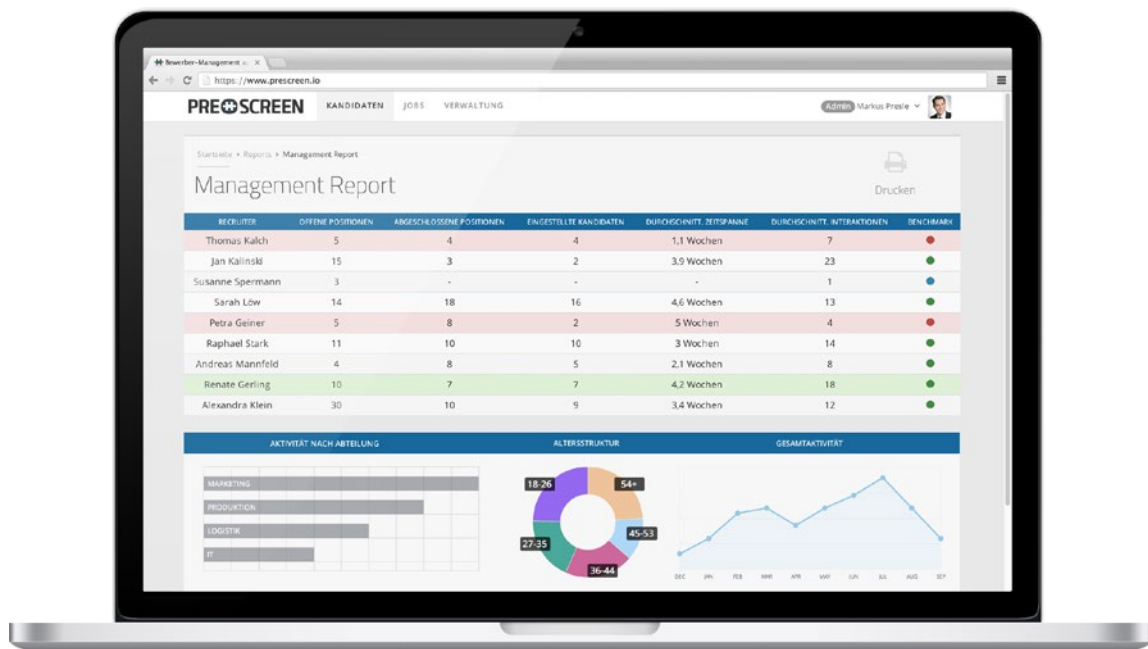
Bewerber-Management ×

https://www.prescreen.io

PRESCREEN KANDIDATEN JOBS VERWALTUNG

Admin Markus Presle

Startseite › Reports › Management Report

Management Report

Drucken

| RECRUITER | OFFENE POSITIONEN | ABGESCHLOSSENE POSITIONEN | EINGESTELLTE KANDIDATEN | DURCHSCHNITT. ZEITSPANNE | DURCHSCHNITT. INTERAKTIONEN | BENCHMARK |
|---|---|---|---|---|---|---|
| Thomas Kalch | 5 | 4 | 4 | 1,1 Wochen | 7 | |
| Jan Kalinski | 15 | 3 | 2 | 3,9 Wochen | 23 | |
| Susanne Spermann | 3 | - | - | - | 1 | |
| Sarah Löw | 14 | 18 | 16 | 4,6 Wochen | 13 | |
| Petra Geiner | 5 | 8 | 2 | 5 Wochen | 4 | |
| Raphael Stark | 11 | 10 | 10 | 3 Wochen | 14 | |
| Andreas Mannfeld | 4 | 8 | 5 | 2,1 Wochen | 8 | |
| Renate Gerling | 10 | 7 | 7 | 4,2 Wochen | 18 | |
| Alexandra Klein | 30 | 10 | 9 | 3,4 Wochen | 12 | |

AKTIVITÄT NACH ABTEILUNG

MARKETING
PRODUKTION
LOGISTIK
IT

ALTERSSTRUKTUR

18-26
54+
27-35
45-53
36-44

GESAMTAKTIVITÄT

DEC JAN FEB MAR APR MAY JUN JUL AUG SEP